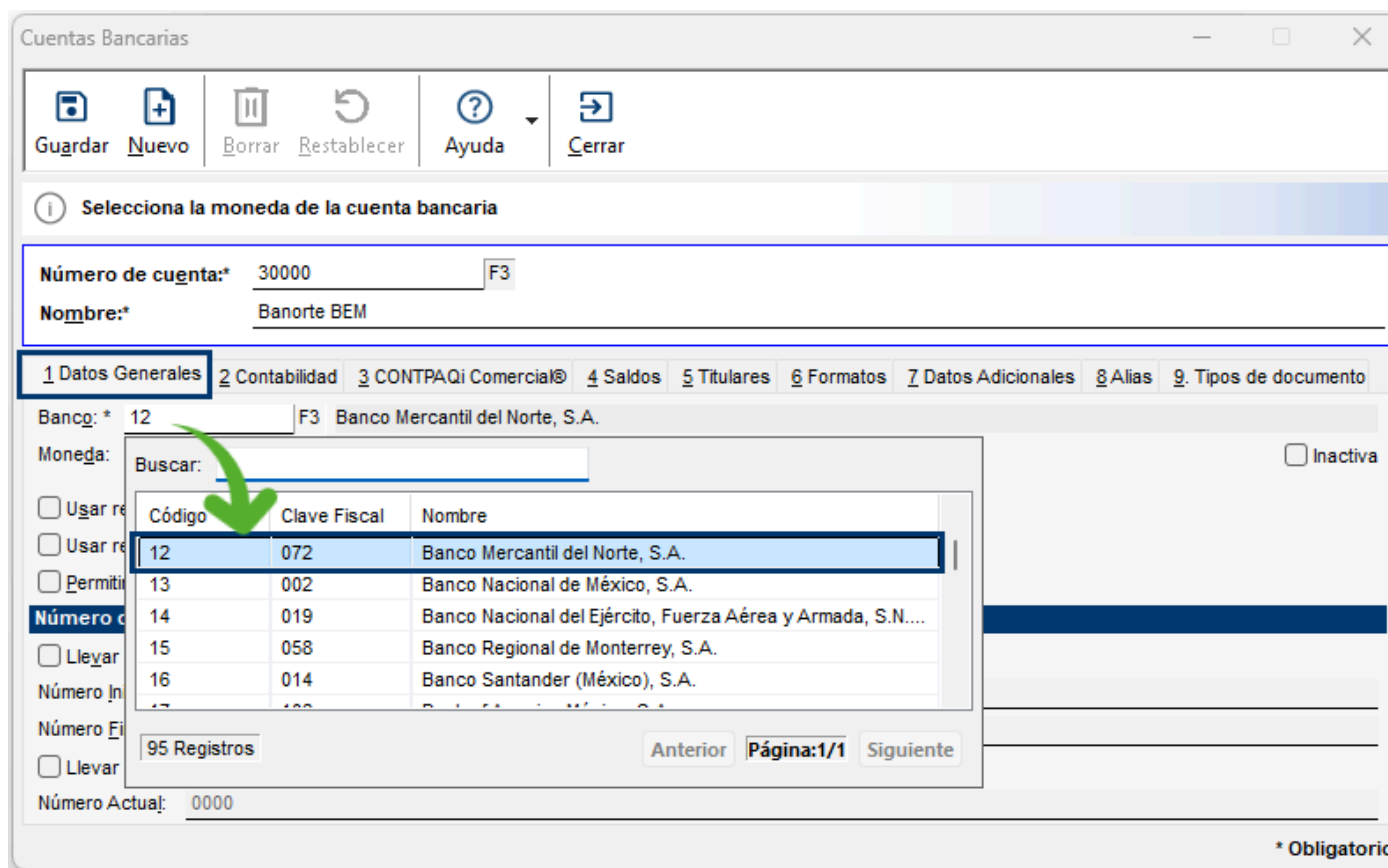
Cuentas Bancarias

Guardar Nuevo Borrar Restablecer Ayuda Cerrar

Selecciona la moneda de la cuenta bancaria

Número de cuenta:* 30000 F3
Nombre:* Banorte BEM

1 Datos Generales 2 Contabilidad 3 CONTPAQi Comercial® 4 Saldos 5 Titulares 6 Formatos 7 Datos Adicionales 8 Alias 9. Tipos de documento

Banco: * 12 F3 Banco Mercantil del Norte, S.A.
Moneda:
Inactiva

Usar re
Usar re
Permitir
Número d
Llevar
Número In
Número Fi
Llevar
Número Actual: 0000

Buscar:

| Código | Clave Fiscal | Nombre |
|---|---|---|
| 12 | 072 | Banco Mercantil del Norte, S.A. |
| 13 | 002 | Banco Nacional de México, S.A. |
| 14 | 019 | Banco Nacional del Ejército, Fuerza Aérea y Armada, S.N.... |
| 15 | 058 | Banco Regional de Monterrey, S.A. |
| 16 | 014 | Banco Santander (México), S.A. |
| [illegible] | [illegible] | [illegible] |

95 Registros Anterior Página:1/1 Siguiente

* Obligatorio